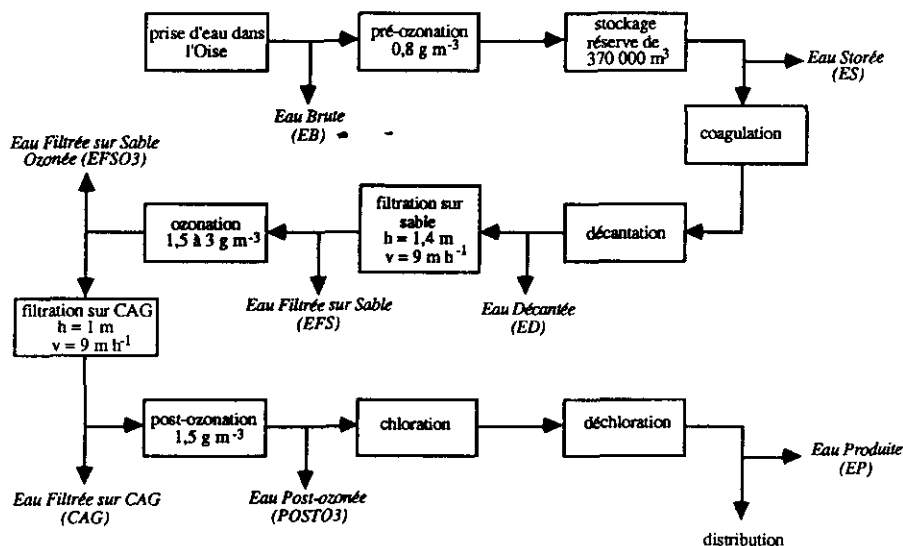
prise d'eau dans l'Oise

pré-ozonation $0,8\ g\ m^{-3}$

stockage réserve de $370\ 000\ m^3$

Eau Storée (ES)

Eau Brute (EB)

coagulation

Eau Filtrée sur Sable Ozonée (EFSO3)

ozonation $1,5$ à $3\ g\ m^{-3}$

filtration sur sable $h = 1,4\ m$ $v = 9\ m\ h^{-1}$

décantation

Eau Filtrée sur Sable (EFS)

Eau Décantée (ED)

filtration sur CAG $h = 1\ m$ $v = 9\ m\ h^{-1}$

post-ozonation $1,5\ g\ m^{-3}$

chloration

déchloration

Eau Produite (EP)

Eau Filtrée sur CAG (CAG)

Eau Post-ozonée (POSTO3)

distribution